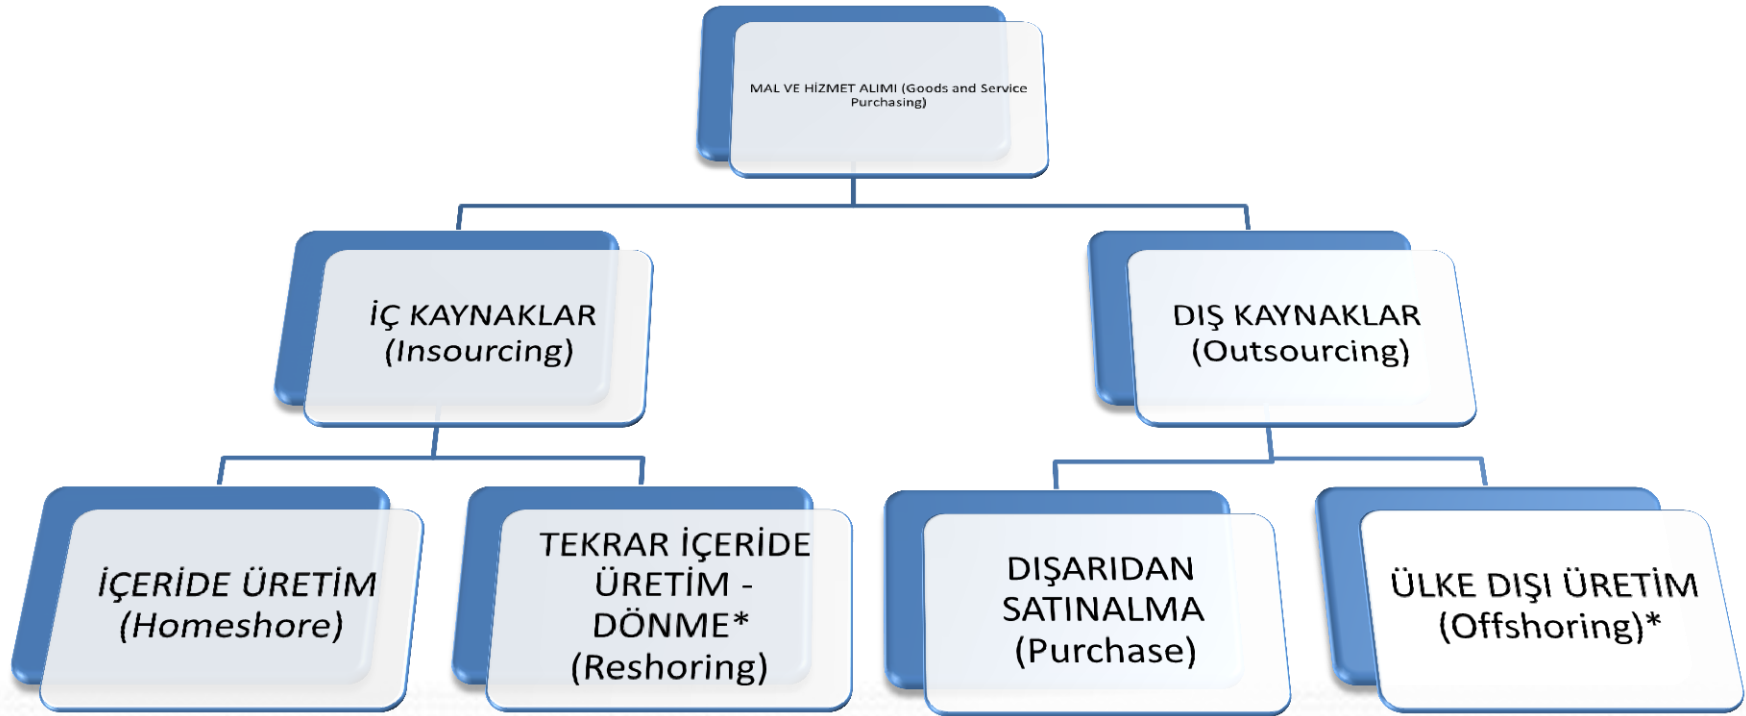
MAL VE HİZMET ALIMI (Goods and Service Purchasing)

İÇ KAYNAKLAR (Insourcing)

DIŞ KAYNAKLAR (Outsourcing)

İÇERİDE ÜRETİM (Homeshore)

TEKRAR İÇERİDE ÜRETİM - DÖNME* (Reshoring)

DIŞARIDAN SATINALMA (Purchase)

ÜLKE DIŞI ÜRETİM (Offshoring)*